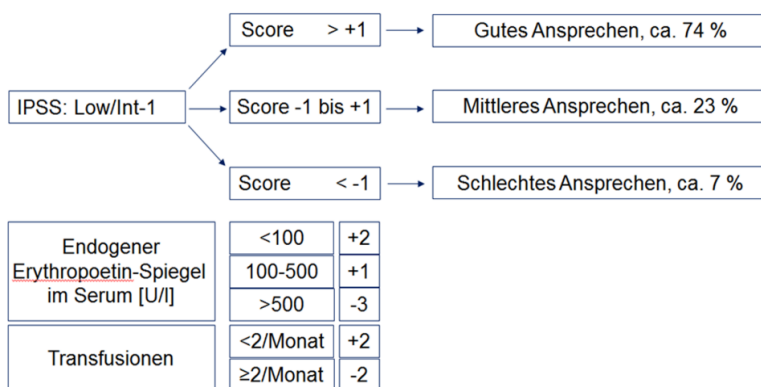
IPSS: Low/Int-1

Score > +1 → Gutes Ansprechen, ca. 74 %

Score -1 bis +1 → Mittleres Ansprechen, ca. 23 %

Score < -1 → Schlechtes Ansprechen, ca. 7 %

| | | |
|---|---|---|
| Endogener Erythropoetin-Spiegel im Serum [U/l] | <100 | +2 |
| | 100-500 | +1 |
| | >500 | -3 |
| Transfusionen | <2/Monat | +2 |
| | ≥2/Monat | -2 |